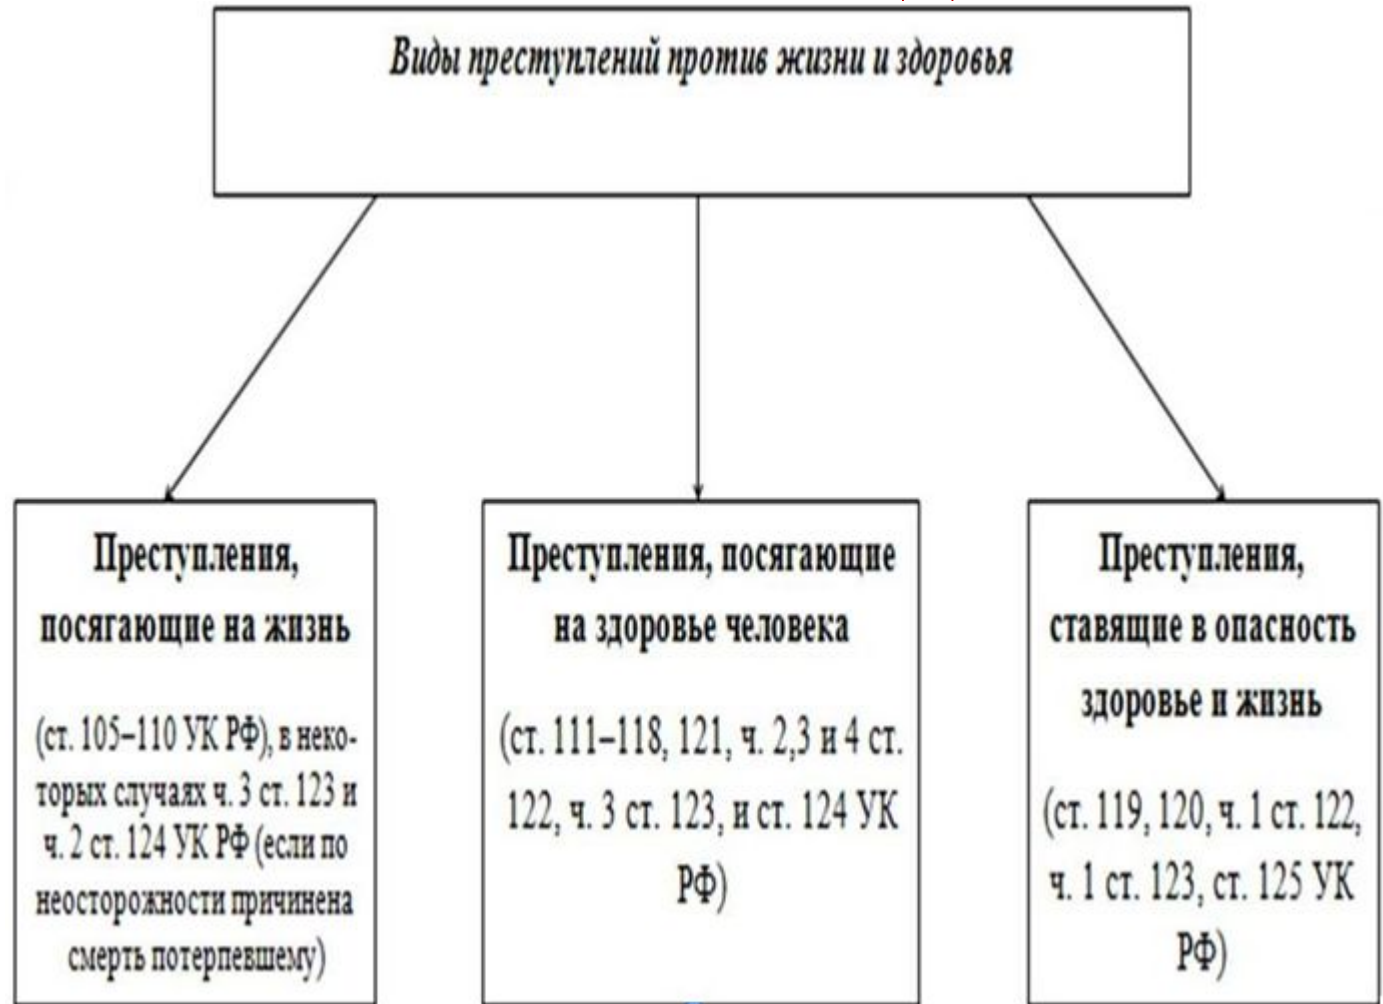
Виды преступлений против жизни и здоровья

Преступления, посягающие на жизнь

(ст. 105–110 УК РФ), в некоторых случаях ч. 3 ст. 123 и ч. 2 ст. 124 УК РФ (если по неосторожности причинена смерть потерпевшему)

Преступления, посягающие на здоровье человека

(ст. 111–118, 121, ч. 2,3 и 4 ст. 122, ч. 3 ст. 123, и ст. 124 УК РФ)

Преступления, ставящие в опасность здоровье и жизнь

(ст. 119, 120, ч. 1 ст. 122, ч. 1 ст. 123, ст. 125 УК РФ)